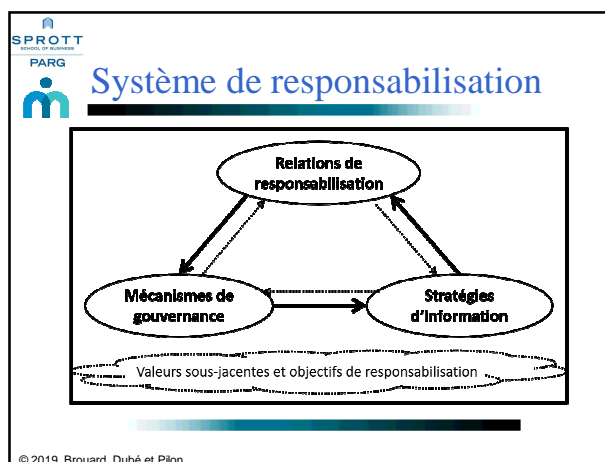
SPROTT
SCHOOL OF BUSINESS
PARG

Système de responsabilisation

Relations de responsabilisation

Mécanismes de gouvernance

Stratégies d'information

Valeurs sous-jacentes et objectifs de responsabilisation

© 2019, Brouard, Dubé et Pilon